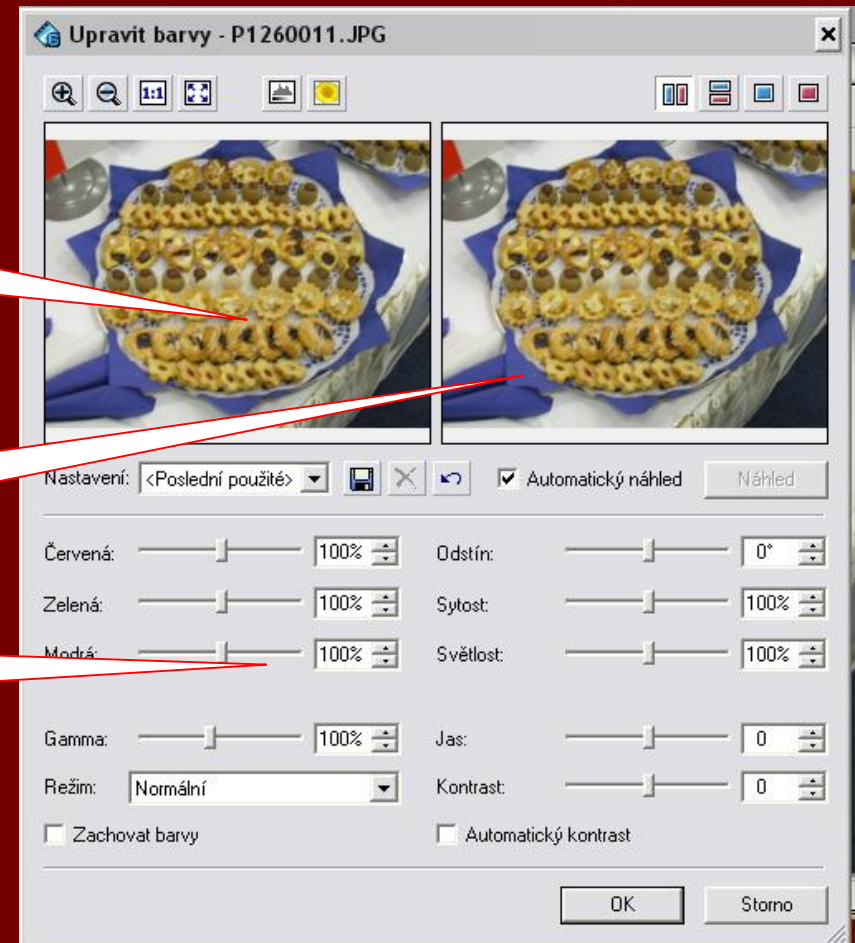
Upravit barvy - P1260011.JPG

1:1

Nastavení: <Poslední použité>

Automatický náhled

Náhled

Červená: 100%

Odstín: 0°

Zelená: 100%

Sytost: 100%

Modrá: 100%

Světlost: 100%

Gamma: 100%

Jas: 0

Režim: Normální

Kontrast: 0

Zachovat barvy

Automatický kontrast

OK

Storno